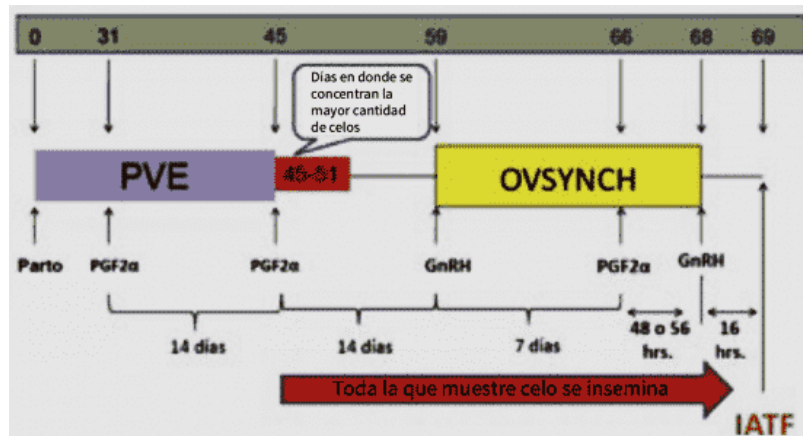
0 31 45 59 66 68 69

Días en donde se concentran la mayor cantidad de celos

PVE

45-51

OVSYNCH

Parto PGF2α PGF2α GnRH PGF2α GnRH

14 días 14 días 7 días 48 o 56 hrs. 16 hrs.

Toda la que muestre celo se insemina

IATF